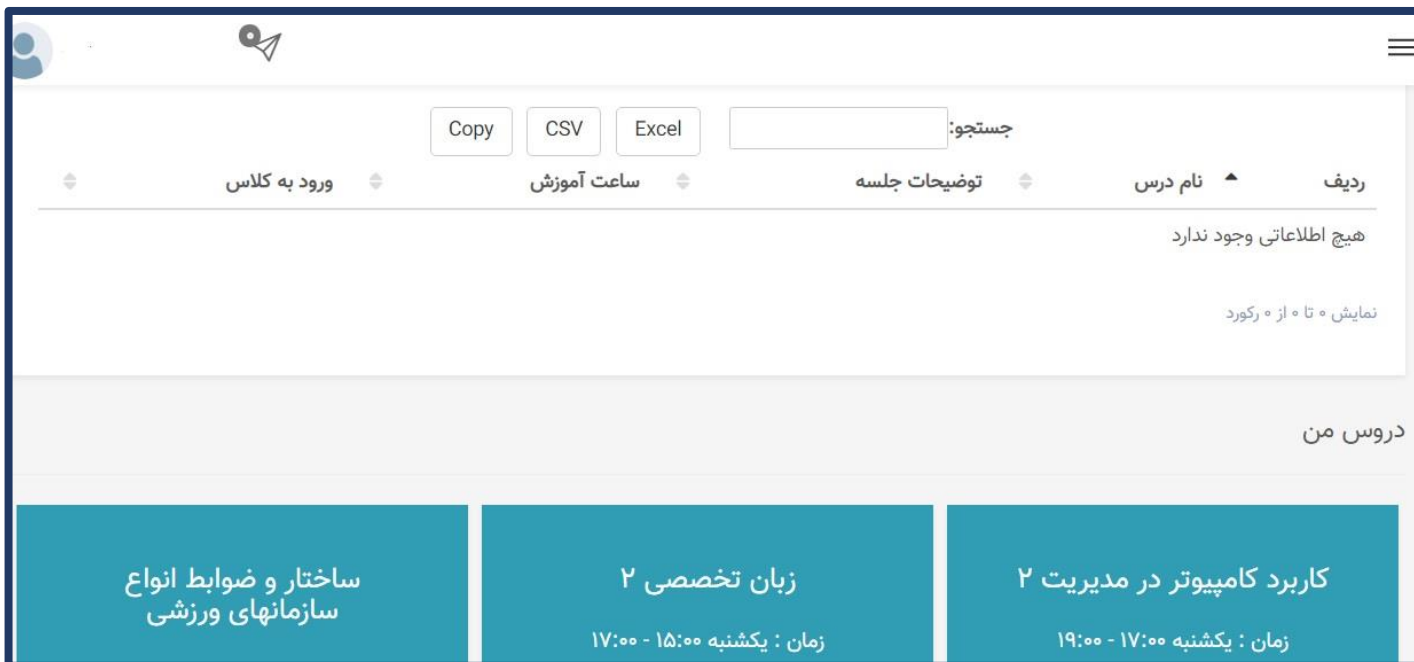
جستجو: Excel CSV Copy

| ردیف | نام درس | توضیحات جلسه | ساعت آموزش | ورود به کلاس |
|---|---|---|---|---|
| هیچ اطلاعاتی وجود ندارد | | | | |

نمایش ۰ تا ۰ از ۰ رکورد

دروس من

کاربرد کامپیوتر در مدیریت ۲
زمان : یکشنبه ۱۷:۰۰ - ۱۹:۰۰

زبان تخصصی ۲
زمان : یکشنبه ۱۵:۰۰ - ۱۷:۰۰

ساختار و ضوابط انواع سازمانهای ورزشی